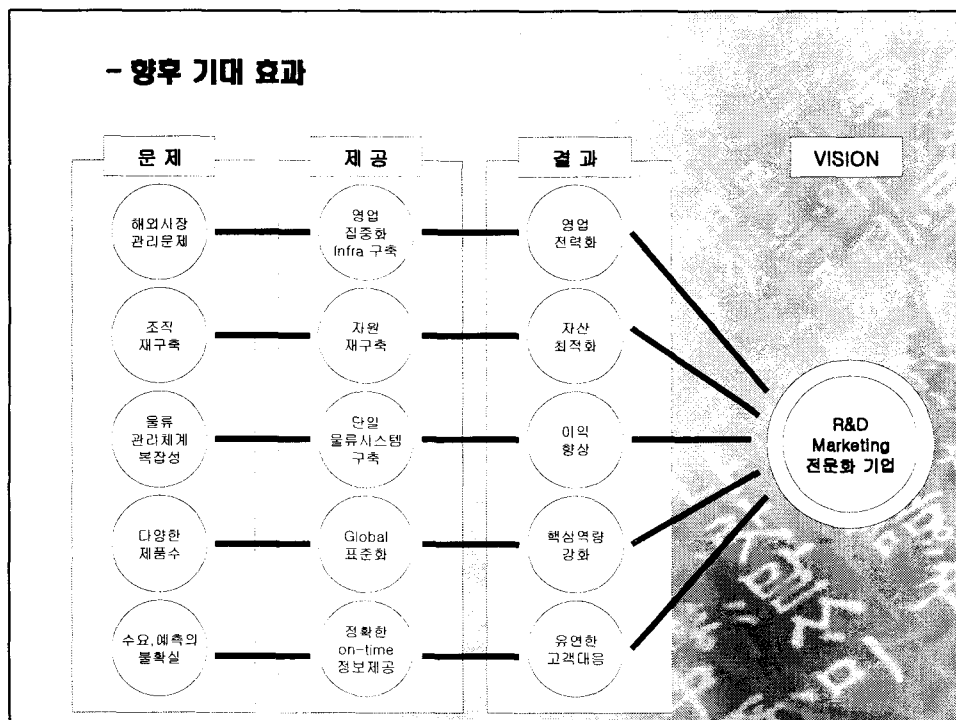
- 향후 기대 효과

문 제

해외시장 관리문제

조직 재구축

물류 관리체계 복잡성

다양한 제품수

수요, 예측의 불확실

제 공

영업 집중화 Infra 구축

자원 재구축

단일 물류시스템 구축

Global 표준화

정확한 on-time 정보제공

결 과

영업 전력화

자산 최적화

이익 향상

핵심역량 강화

유연한 고객대응

VISION

R&D Marketing 전문화 기업